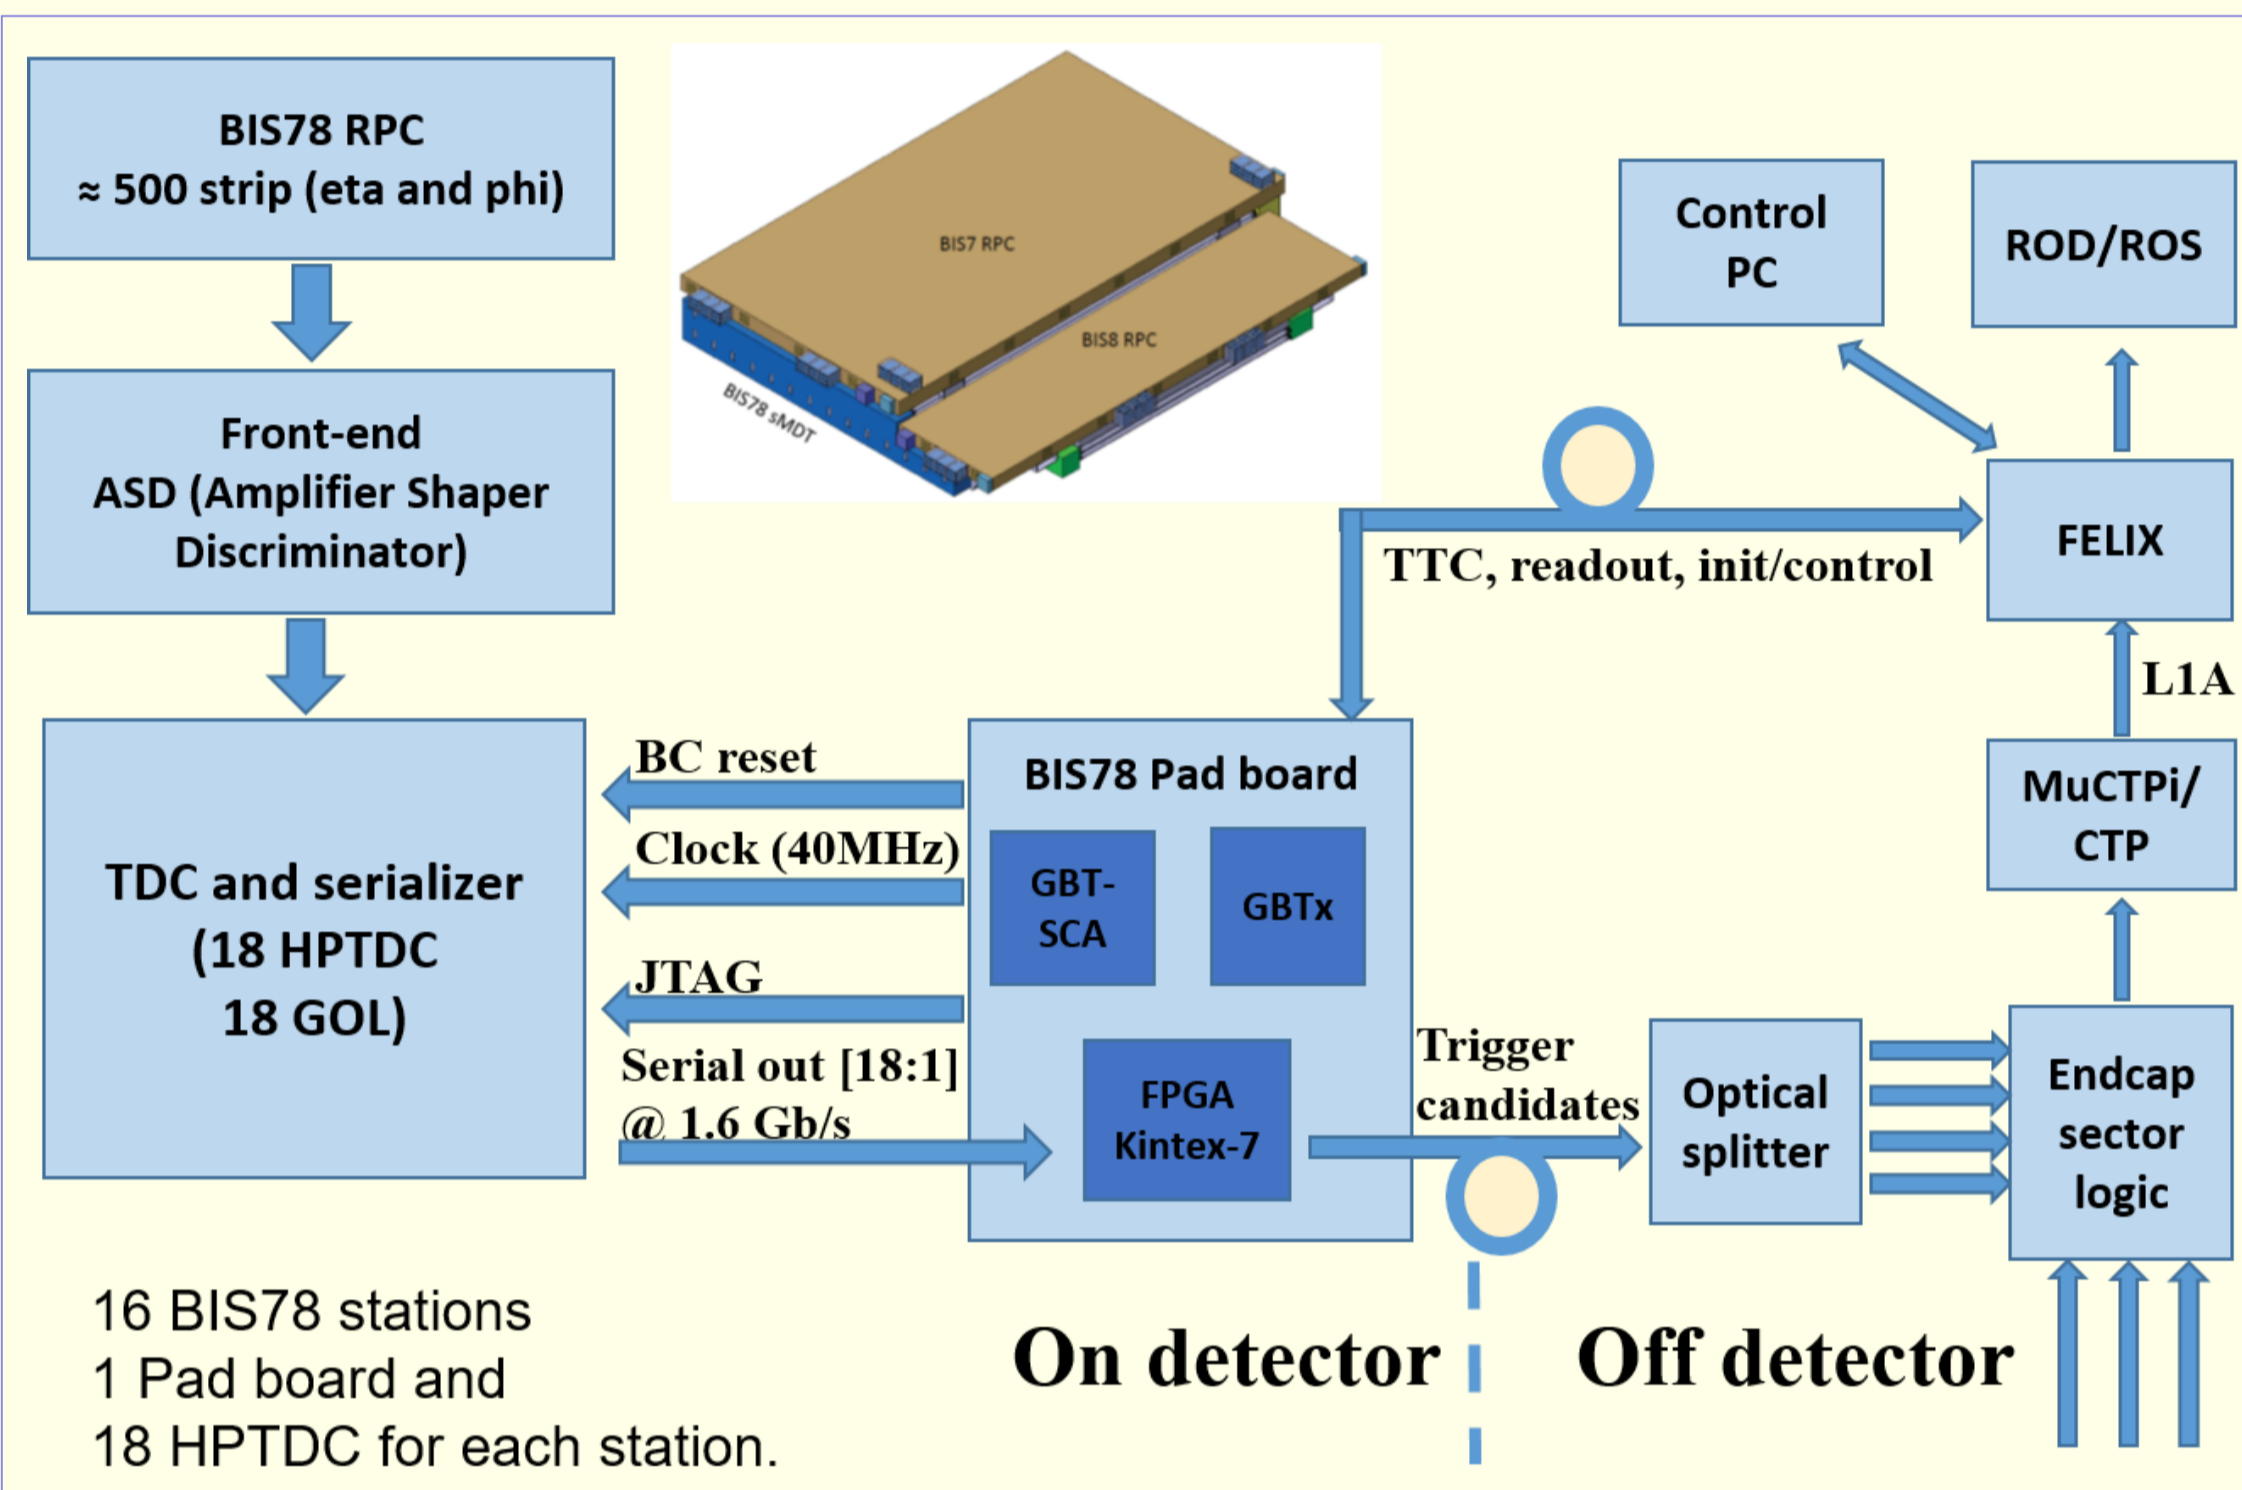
BIS78 RPC
≈ 500 strip (eta and phi)

Front-end
ASD (Amplifier Shaper Discriminator)

TDC and serializer
(18 HPTDC
18 GOL)

BIS7 RPC

BIS8 RPC

BIS78 sMDT

Control PC

ROD/ROS

FELIX

TTC, readout, init/control

L1A

MuCTPi/ CTP

BC reset

Clock (40MHz)

JTAG

Serial out [18:1] @ 1.6 Gb/s

BIS78 Pad board

GBT-SCA

GBTx

FPGA Kintex-7

Trigger candidates

Optical splitter

Endcap sector logic

16 BIS78 stations
1 Pad board and
18 HPTDC for each station.

On detector

Off detector